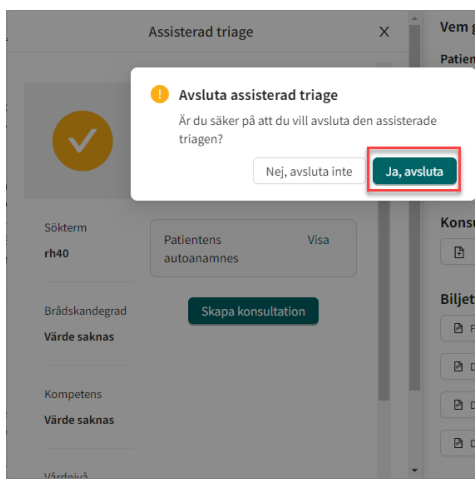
Assisterad triage

Avsluta assisterad triage

Är du säker på att du vill avsluta den assisterade triagen?

Nej, avsluta inte

Ja, avsluta

Sökterm

rh40

Brådskandegrad

Värde saknas

Kompetens

Värde saknas

Vårdnivå

Patientens autoanamnes

Visa

Skapa konsultation

Vem g

Patien

Konsu

Biljet